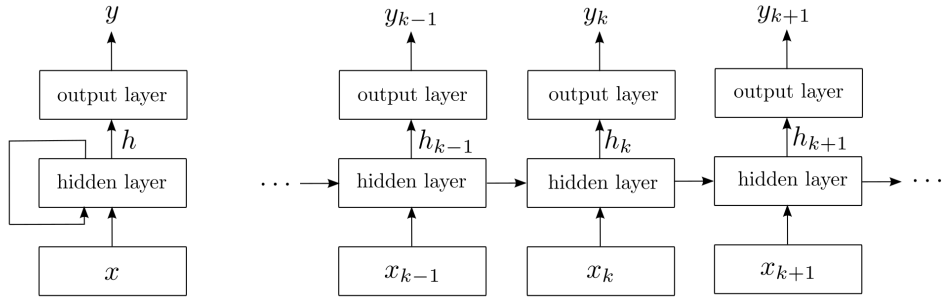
$y$

output layer

$h$

hidden layer

$x$

$y_{k-1}$

output layer

$h_{k-1}$

$\cdots$

hidden layer

$x_{k-1}$

$y_k$

output layer

$h_k$

hidden layer

$x_k$

$y_{k+1}$

output layer

$h_{k+1}$

hidden layer

$\cdots$

$x_{k+1}$